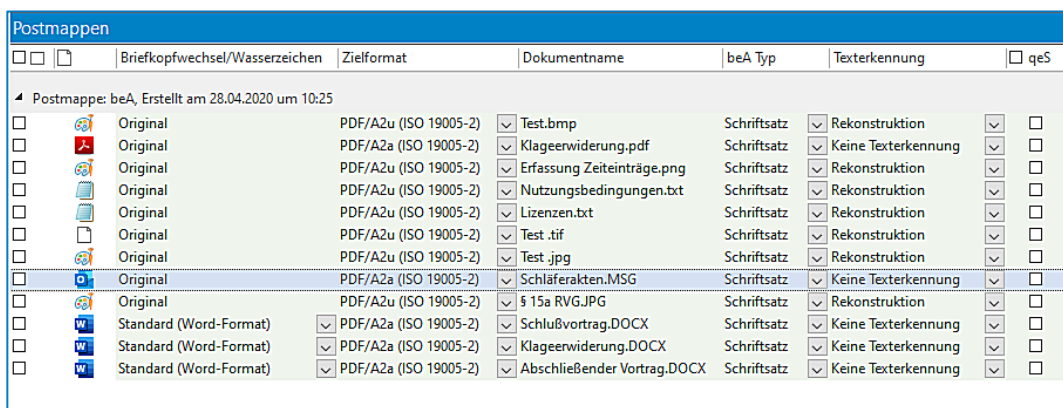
Postmappen

| | Briefkopfwechsel/Wasserzeichen | Zielformat | Dokumentname | beA Typ | Texterkennung | qeS |
|---|---|---|---|---|---|---|
| Postmappe: beA, Erstellt am 28.04.2020 um 10:25 | | | | | | |
| | Original | PDF/A2u (ISO 19005-2) | Test.bmp | Schriftsatz | Rekonstruktion | |
| | Original | PDF/A2a (ISO 19005-2) | Klageerwiderung.pdf | Schriftsatz | Keine Texterkennung | |
| | Original | PDF/A2u (ISO 19005-2) | Erfassung Zeiteinträge.png | Schriftsatz | Rekonstruktion | |
| | Original | PDF/A2u (ISO 19005-2) | Nutzungsbedingungen.txt | Schriftsatz | Rekonstruktion | |
| | Original | PDF/A2u (ISO 19005-2) | Lizenzen.txt | Schriftsatz | Rekonstruktion | |
| | Original | PDF/A2u (ISO 19005-2) | Test .tif | Schriftsatz | Rekonstruktion | |
| | Original | PDF/A2u (ISO 19005-2) | Test .jpg | Schriftsatz | Rekonstruktion | |
| | Original | PDF/A2a (ISO 19005-2) | Schläferakten.MSG | Schriftsatz | Keine Texterkennung | |
| | Original | PDF/A2u (ISO 19005-2) | § 15a RVG.JPG | Schriftsatz | Rekonstruktion | |
| | Standard (Word-Format) | PDF/A2a (ISO 19005-2) | Schlußvortrag.DOCX | Schriftsatz | Keine Texterkennung | |
| | Standard (Word-Format) | PDF/A2a (ISO 19005-2) | Klageerwiderung.DOCX | Schriftsatz | Keine Texterkennung | |
| | Standard (Word-Format) | PDF/A2a (ISO 19005-2) | Abschließender Vortrag.DOCX | Schriftsatz | Keine Texterkennung | |